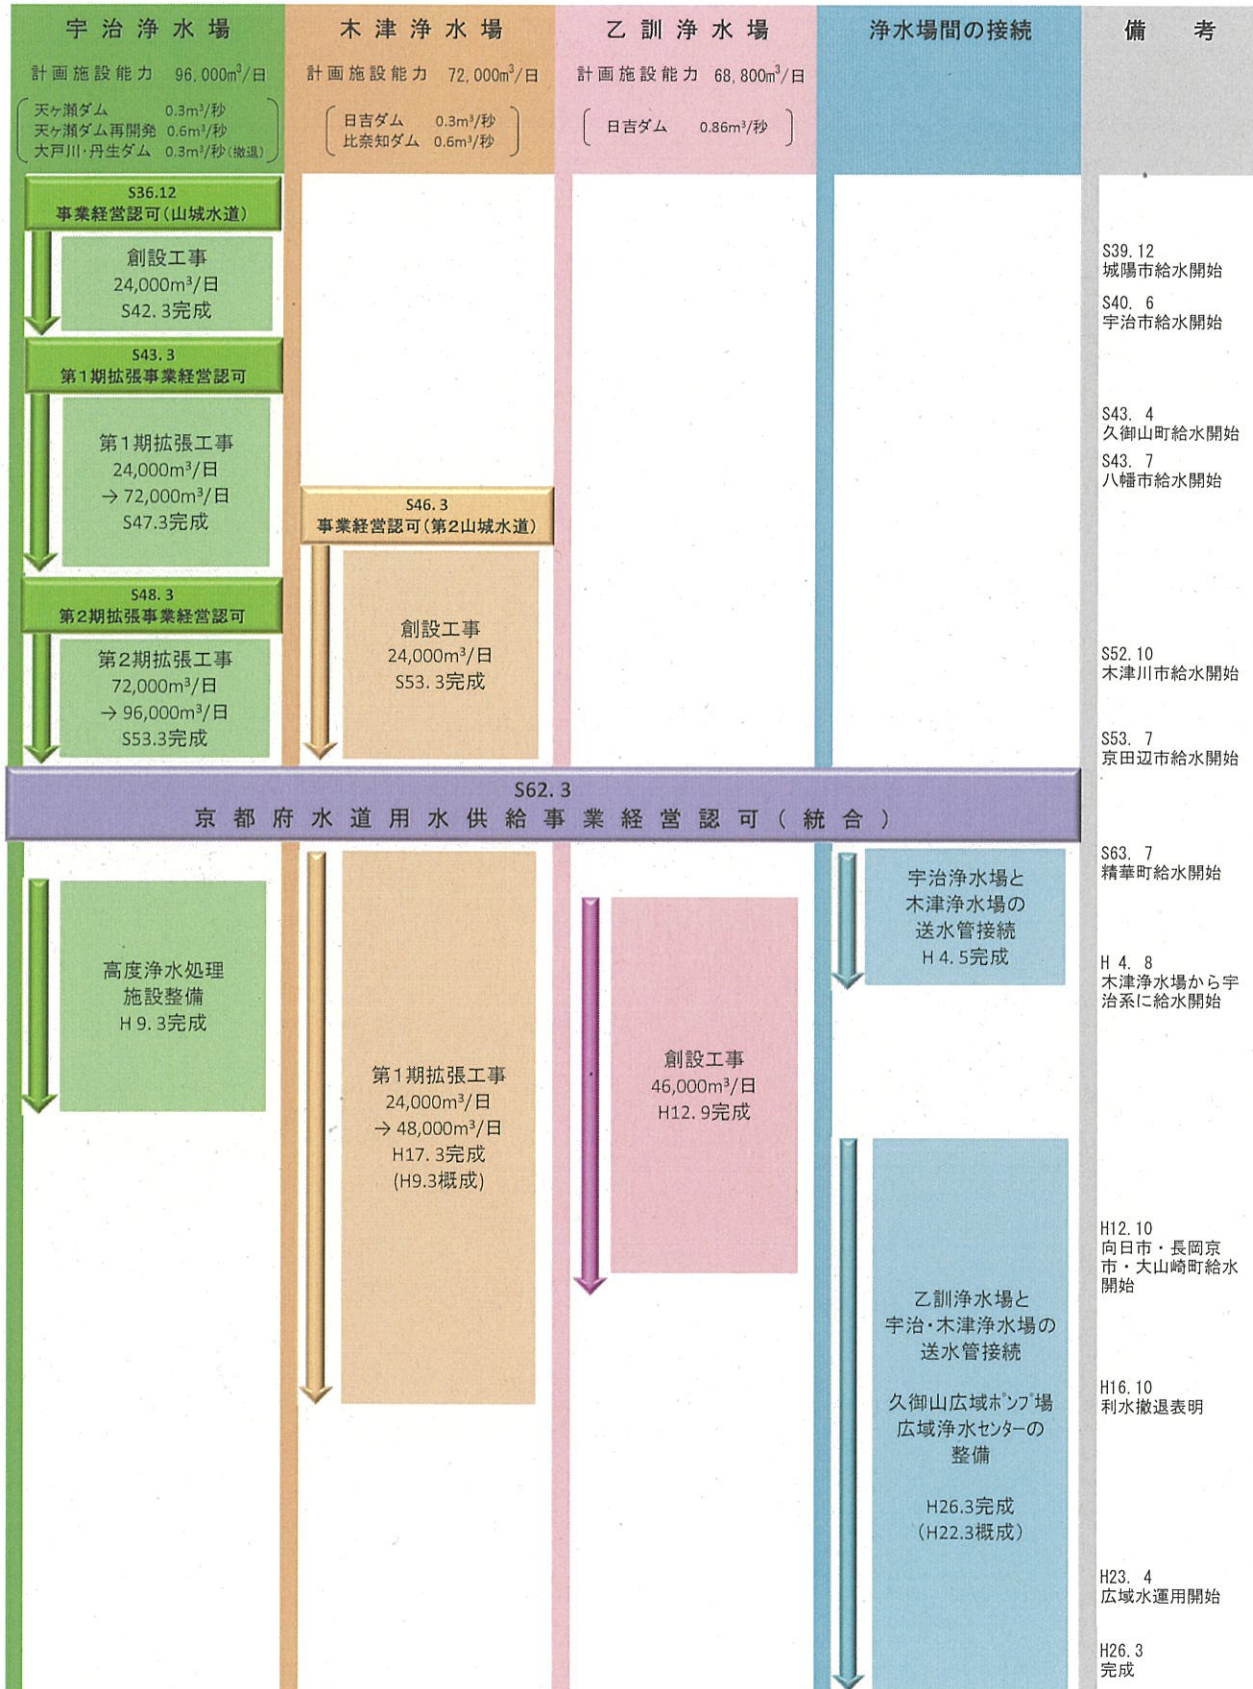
宇治浄水場

計画施設能力 96,000m$^3$/日

天ヶ瀬ダム 0.3m$^3$/秒
天ヶ瀬ダム再開発 0.6m$^3$/秒
大戸川・丹生ダム 0.3m$^3$/秒(撤退)

木津浄水場

計画施設能力 72,000m$^3$/日

日吉ダム 0.3m$^3$/秒
比奈知ダム 0.6m$^3$/秒

乙訓浄水場

計画施設能力 68,800m$^3$/日

日吉ダム 0.86m$^3$/秒

浄水場間の接続

備考

S36.12
事業経営認可(山城水道)

創設工事
24,000m$^3$/日
S42.3完成

S43.3
第1期拡張事業経営認可

第1期拡張工事
24,000m$^3$/日
→72,000m$^3$/日
S47.3完成

S46.3
事業経営認可(第2山城水道)

S48.3
第2期拡張事業経営認可

創設工事
24,000m$^3$/日
S53.3完成

第2期拡張工事
72,000m$^3$/日
→96,000m$^3$/日
S53.3完成

S62.3
京都府水道用水供給事業経営認可(統合)

宇治浄水場と木津浄水場の送水管接続
H4.5完成

高度浄水処理施設整備
H9.3完成

第1期拡張工事
24,000m$^3$/日
→48,000m$^3$/日
H17.3完成
(H9.3概成)

創設工事
46,000m$^3$/日
H12.9完成

乙訓浄水場と宇治・木津浄水場の送水管接続

久御山広域ポンプ場
広域浄水センターの整備

H26.3完成
(H22.3概成)

S39.12
城陽市給水開始

S40.6
宇治市給水開始

S43.4
久御山町給水開始

S43.7
八幡市給水開始

S52.10
木津川市給水開始

S53.7
京田辺市給水開始

S63.7
精華町給水開始

H4.8
木津浄水場から宇治系に給水開始

H12.10
向日市・長岡京市・大山崎町給水開始

H16.10
利水撤退表明

H23.4
広域水運用開始

H26.3
完成